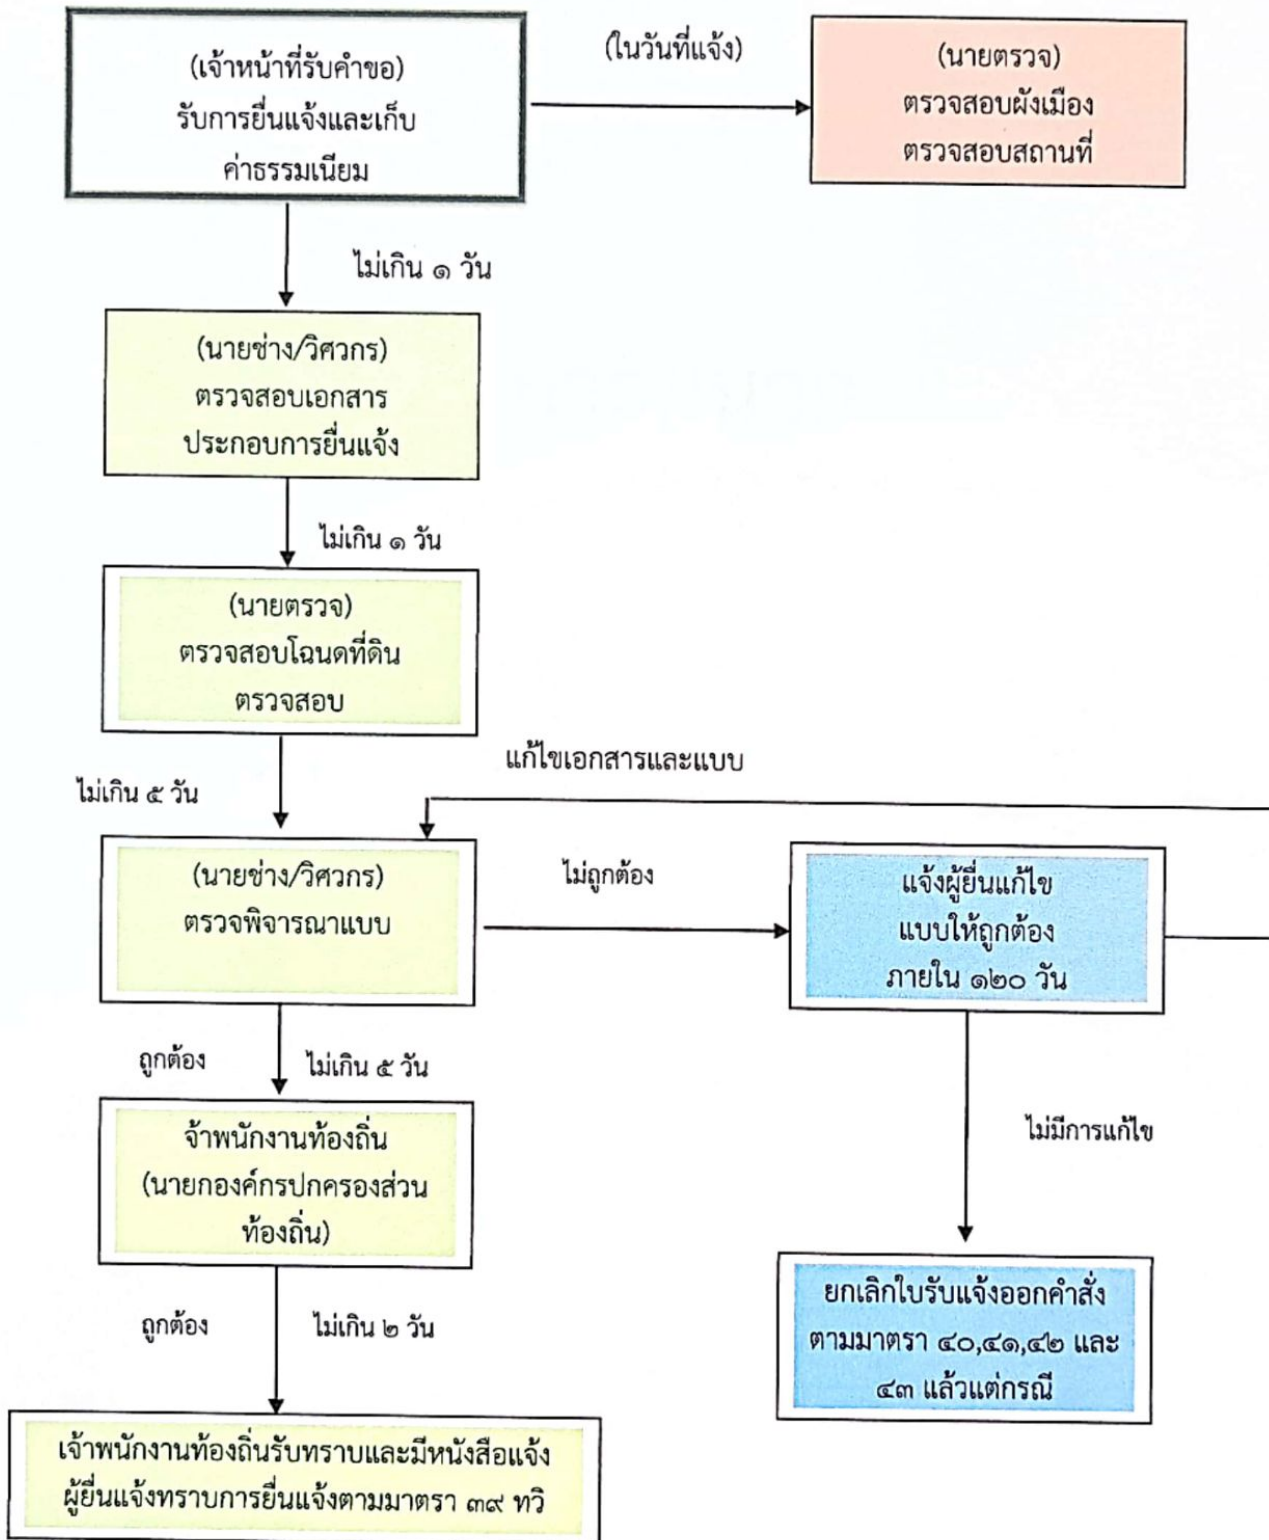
(เจ้าหน้าที่รับคำขอ)
รับการยื่นแจ้งและเก็บค่าธรรมเนียม

(ในวันที่แจ้ง)

(นายตรวจ)
ตรวจสอบผังเมือง
ตรวจสอบสถานที่

ไม่เกิน ๑ วัน

(นายช่าง/วิศวกร)
ตรวจสอบเอกสาร
ประกอบการยื่นแจ้ง

ไม่เกิน ๑ วัน

(นายตรวจ)
ตรวจสอบโฉนดที่ดิน
ตรวจสอบ

แก้ไขเอกสารและแบบ

ไม่เกิน ๕ วัน

(นายช่าง/วิศวกร)
ตรวจพิจารณาแบบ

ไม่ถูกต้อง

แจ้งผู้ยื่นแก้ไข
แบบให้ถูกต้อง
ภายใน ๑๒๐ วัน

ถูกต้อง

ไม่เกิน ๕ วัน

จ้าพนักงานท้องถิ่น
(นายกองค์กรปกครองส่วนท้องถิ่น)

ไม่มีการแก้ไข

ถูกต้อง

ไม่เกิน ๒ วัน

ยกเลิกใบรับแจ้งออกคำสั่ง
ตามมาตรา ๔๐,๔๑,๔๒ และ
๔๓ แล้วแต่กรณี

เจ้าพนักงานท้องถิ่นรับทราบและมีหนังสือแจ้ง
ผู้ยื่นแจ้งทราบการยื่นแจ้งตามมาตรา ๓๙ ทวิ